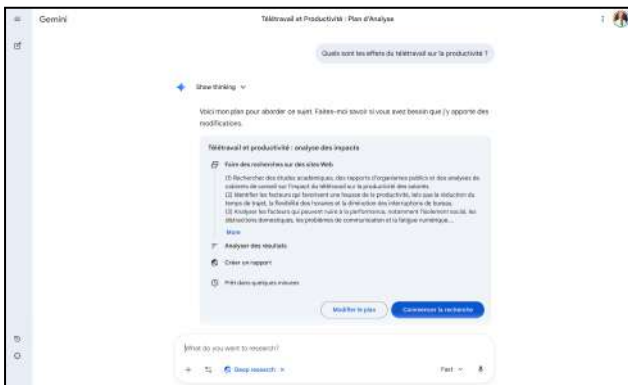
Gemini

Télétravail et Productivité : Plan d'Analyse

Quels sont les effets du télétravail sur la productivité ?

Show thinking

Voici mon plan pour aborder ce sujet. Faites-moi savoir si vous avez besoin que j'y apporte des modifications.

Télétravail et productivité : analyse des impacts

Faire des recherches sur des sites Web

(1) Rechercher des études académiques, des rapports d'organismes publics et des analyses de cabinets de conseil sur l'impact du télétravail sur la productivité des salariés.
(2) Identifier les facteurs qui favorisent une hausse de la productivité, tels que la réduction du temps de trajet, la flexibilité des horaires et la diminution des interruptions de bureau.
(3) Analyser les facteurs qui peuvent nuire à la performance, notamment l'isolement social, les distractions domestiques, les problèmes de communication et la fatigue numérique...

More

Analyser des résultats

Créer un rapport

Prêt dans quelques minutes

Modifier le plan

Commencer la recherche

What do you want to research?

Deep research

Fast